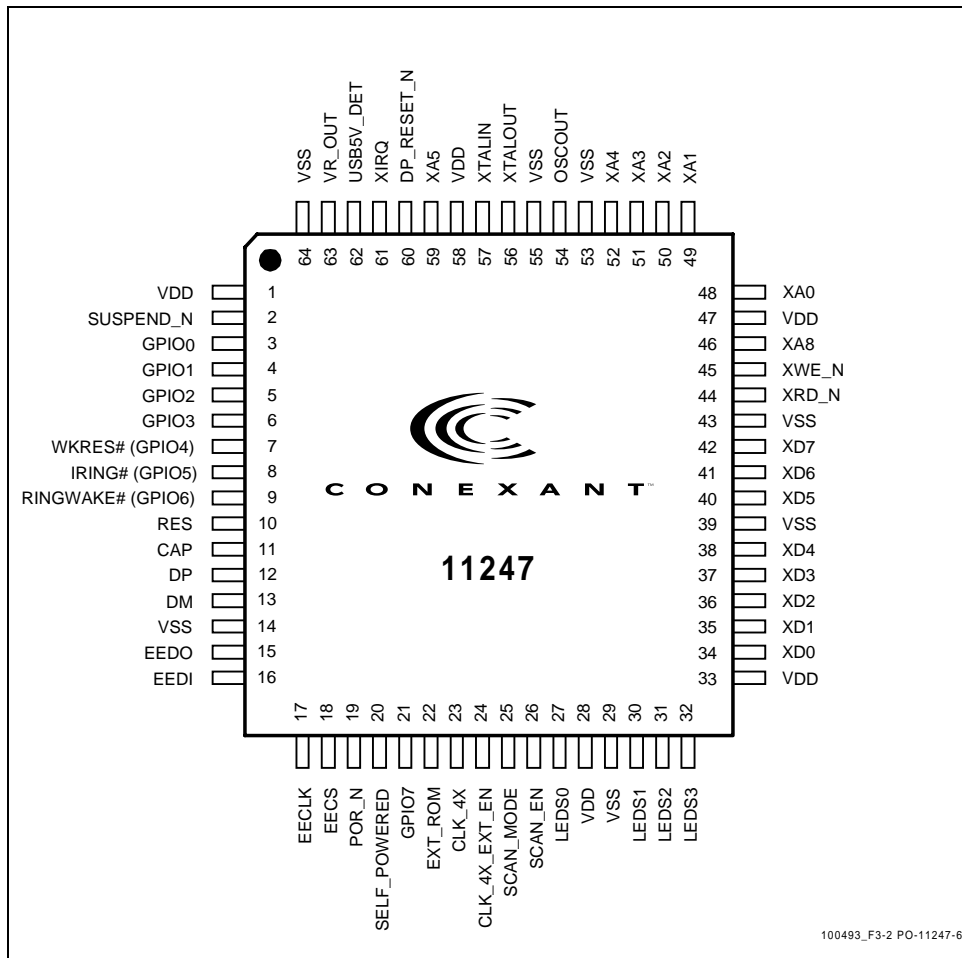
VSS 64
VR_OUT 63
USB5V_DET 62
XIRQ 61
DP_RESET_N 60
XA5 59
VDD 58
XTALIN 57
XTALOUT 56
VSS 55
OSCOUT 54
VSS 53
XA4 52
XA3 51
XA2 50
XA1 49

VDD 1
SUSPEND_N 2
GPIO0 3
GPIO1 4
GPIO2 5
GPIO3 6
WKRES# (GPIO4) 7
IRING# (GPIO5) 8
RINGWAKE# (GPIO6) 9
RES 10
CAP 11
DP 12
DM 13
VSS 14
EEDO 15
EEDI 16

CONEXANT™

11247

48 XA0
47 VDD
46 XA8
45 XWE_N
44 XRD_N
43 VSS
42 XD7
41 XD6
40 XD5
39 VSS
38 XD4
37 XD3
36 XD2
35 XD1
34 XD0
33 VDD

17 EECLK
18 EECS
19 POR_N
20 SELF_POWERED
21 GPIO7
22 EXT_ROM
23 CLK_4X
24 CLK_4X_EXT_EN
25 SCAN_MODE
26 SCAN_EN
27 LEDS0
28 VDD
29 VSS
30 LEDS1
31 LEDS2
32 LEDS3

100493_F3-2 PO-11247-6